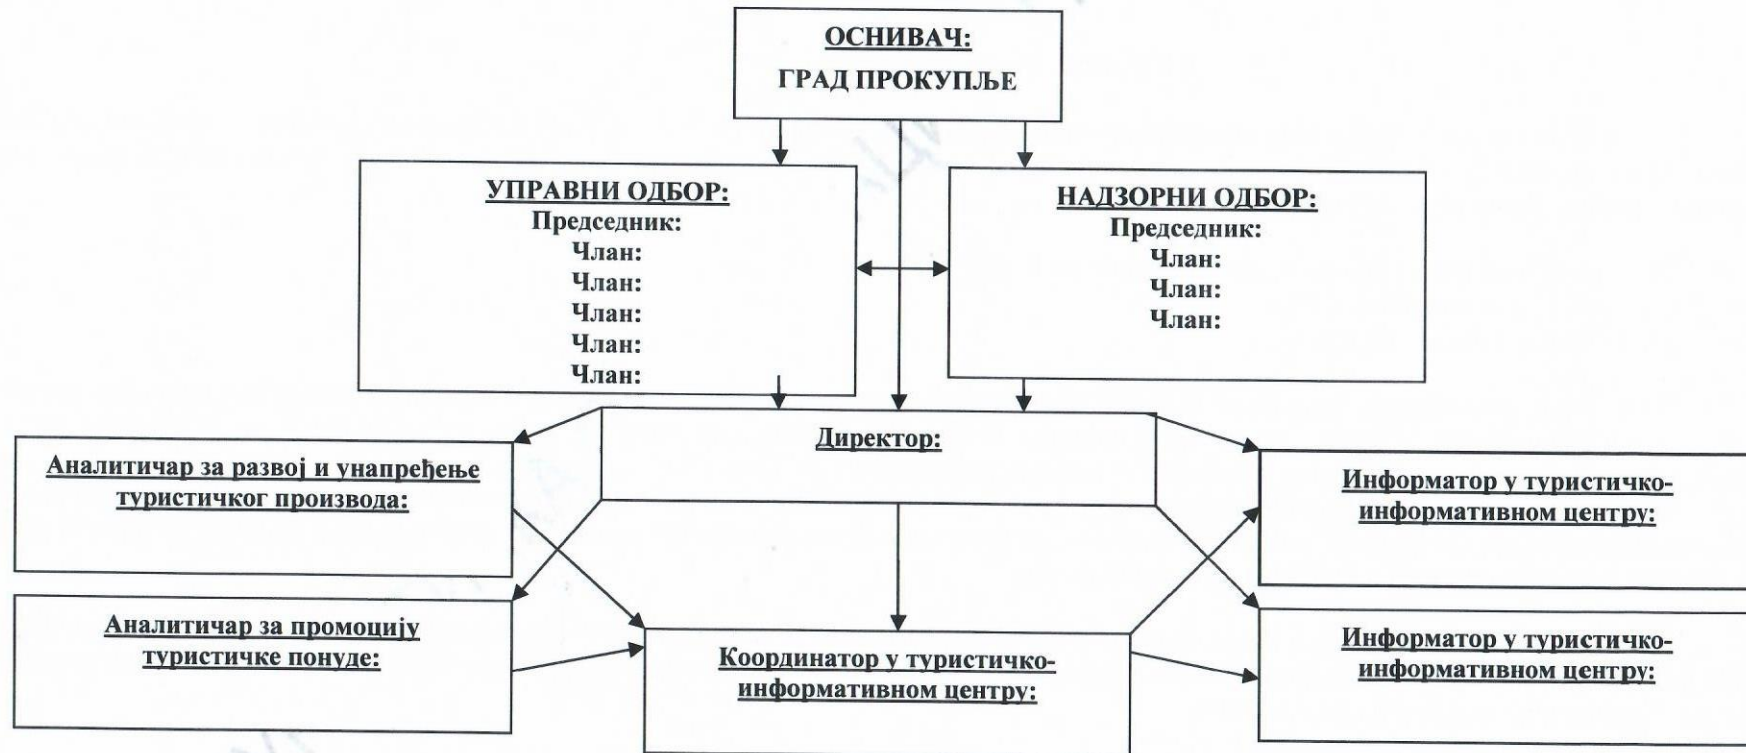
ОСНИВАЧ:
ГРАД ПРОКУПЉЕ

УПРАВНИ ОДБОР:
Председник:
Члан:
Члан:
Члан:
Члан:
Члан:

НАДЗОРНИ ОДБОР:
Председник:
Члан:
Члан:
Члан:

Директор:

Аналитичар за развој и унапређење туристичког производа:

Аналитичар за промоцију туристичке понуде:

Координатор у туристичко-информативном центру:

Информатор у туристичко-информативном центру:

Информатор у туристичко-информативном центру: